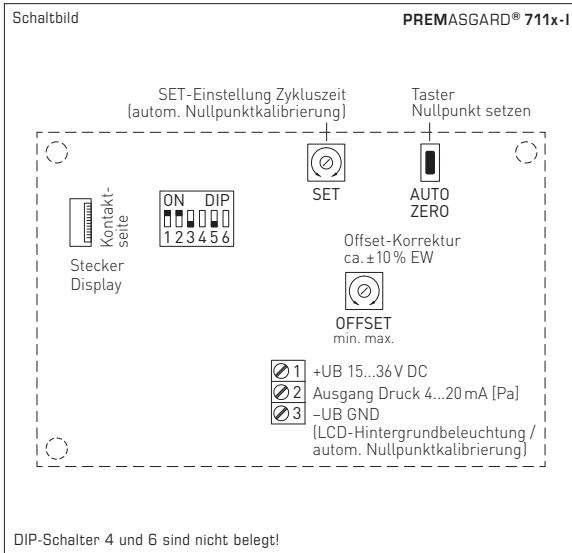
Schaltbild

PREMASGARD® 711x-I

SET-Einstellung Zykluszeit (autom. Nullpunktkalibrierung)

Taster Nullpunkt setzen

Kontaktseite

Stecker Display

ON DIP
123456

SET

AUTO ZERO

Offset-Korrektur ca. ±10 % EW

OFFSET
min. max.

1 +UB 15...36 V DC
2 Ausgang Druck 4...20 mA [Pa]
3 –UB GND (LCD-Hintergrundbeleuchtung / autom. Nullpunktkalibrierung)

DIP-Schalter 4 und 6 sind nicht belegt!